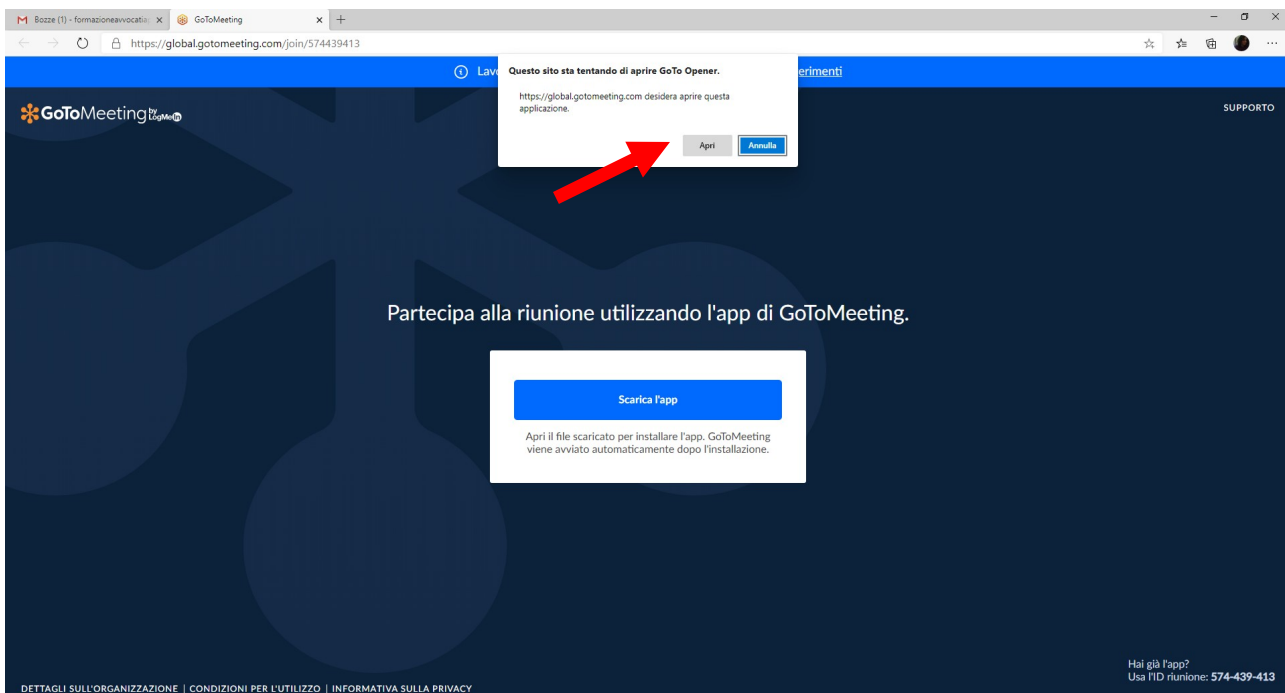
Bozze (1) - formazioneavvocatia ×
GoToMeeting ×
+
https://global.gotomeeting.com/join/574439413

Lav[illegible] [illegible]erimenti

Questo sito sta tentando di aprire GoTo Opener.

https://global.gotomeeting.com desidera aprire questa applicazione.

Apri
Annulla

GoToMeeting by LogMeIn

SUPPORTO

Partecipa alla riunione utilizzando l'app di GoToMeeting.

Scarica l'app

Apri il file scaricato per installare l'app. GoToMeeting viene avviato automaticamente dopo l'installazione.

Hai già l'app?
Usa l'ID riunione: 574-439-413

DETTAGLI SULL'ORGANIZZAZIONE | CONDIZIONI PER L'UTILIZZO | INFORMATIVA SULLA PRIVACY